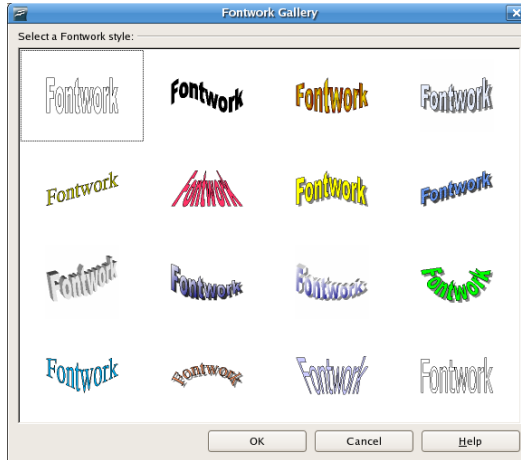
Fontwork Gallery

Select a Fontwork style:

Fontwork Fontwork Fontwork Fontwork

Fontwork Fontwork Fontwork Fontwork

Fontwork Fontwork Fontwork Fontwork

Fontwork Fontwork Fontwork Fontwork

OK Cancel Help